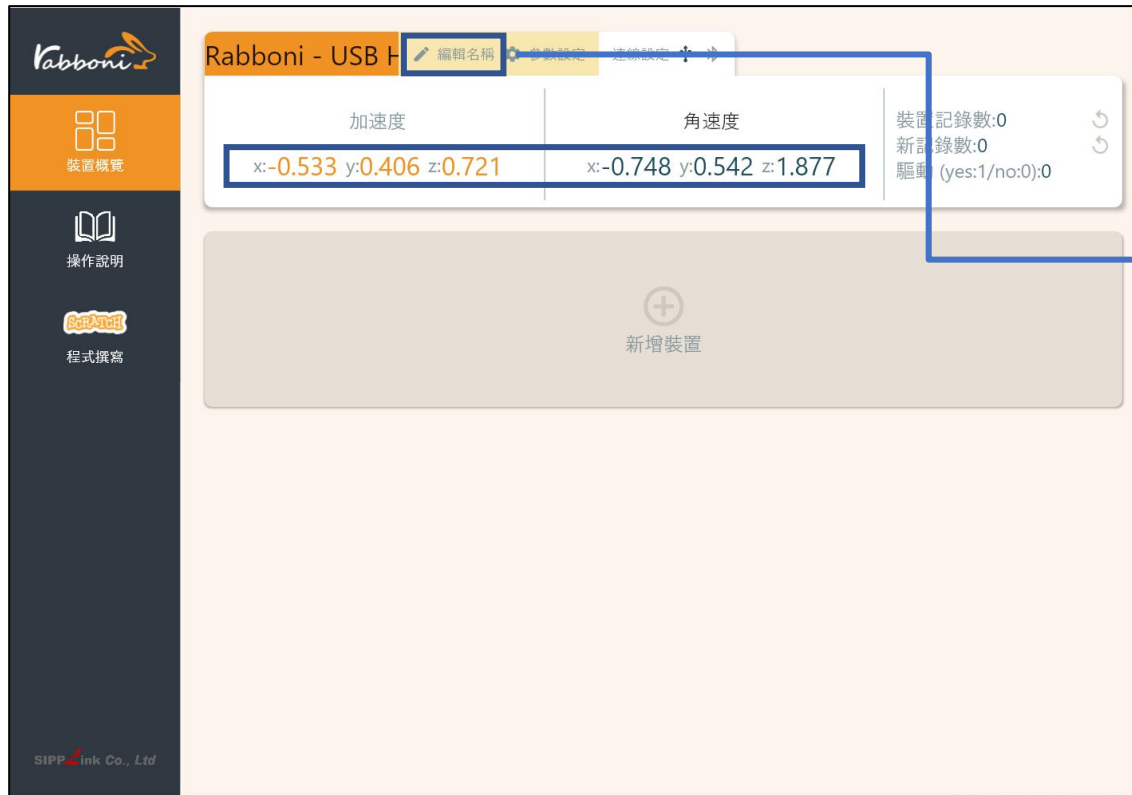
Rabboni

装置概覽

操作說明

SCRATCH

程式撰寫

SIPPLink Co., Ltd

Rabboni - USB H

編輯名稱

參數設定

連線設定

加速度

x:-0.533 y:0.406 z:0.721

角速度

x:-0.748 y:0.542 z:1.877

裝置記錄數:0

新記錄數:0

驅動 (yes:1/no:0):0

新增裝置